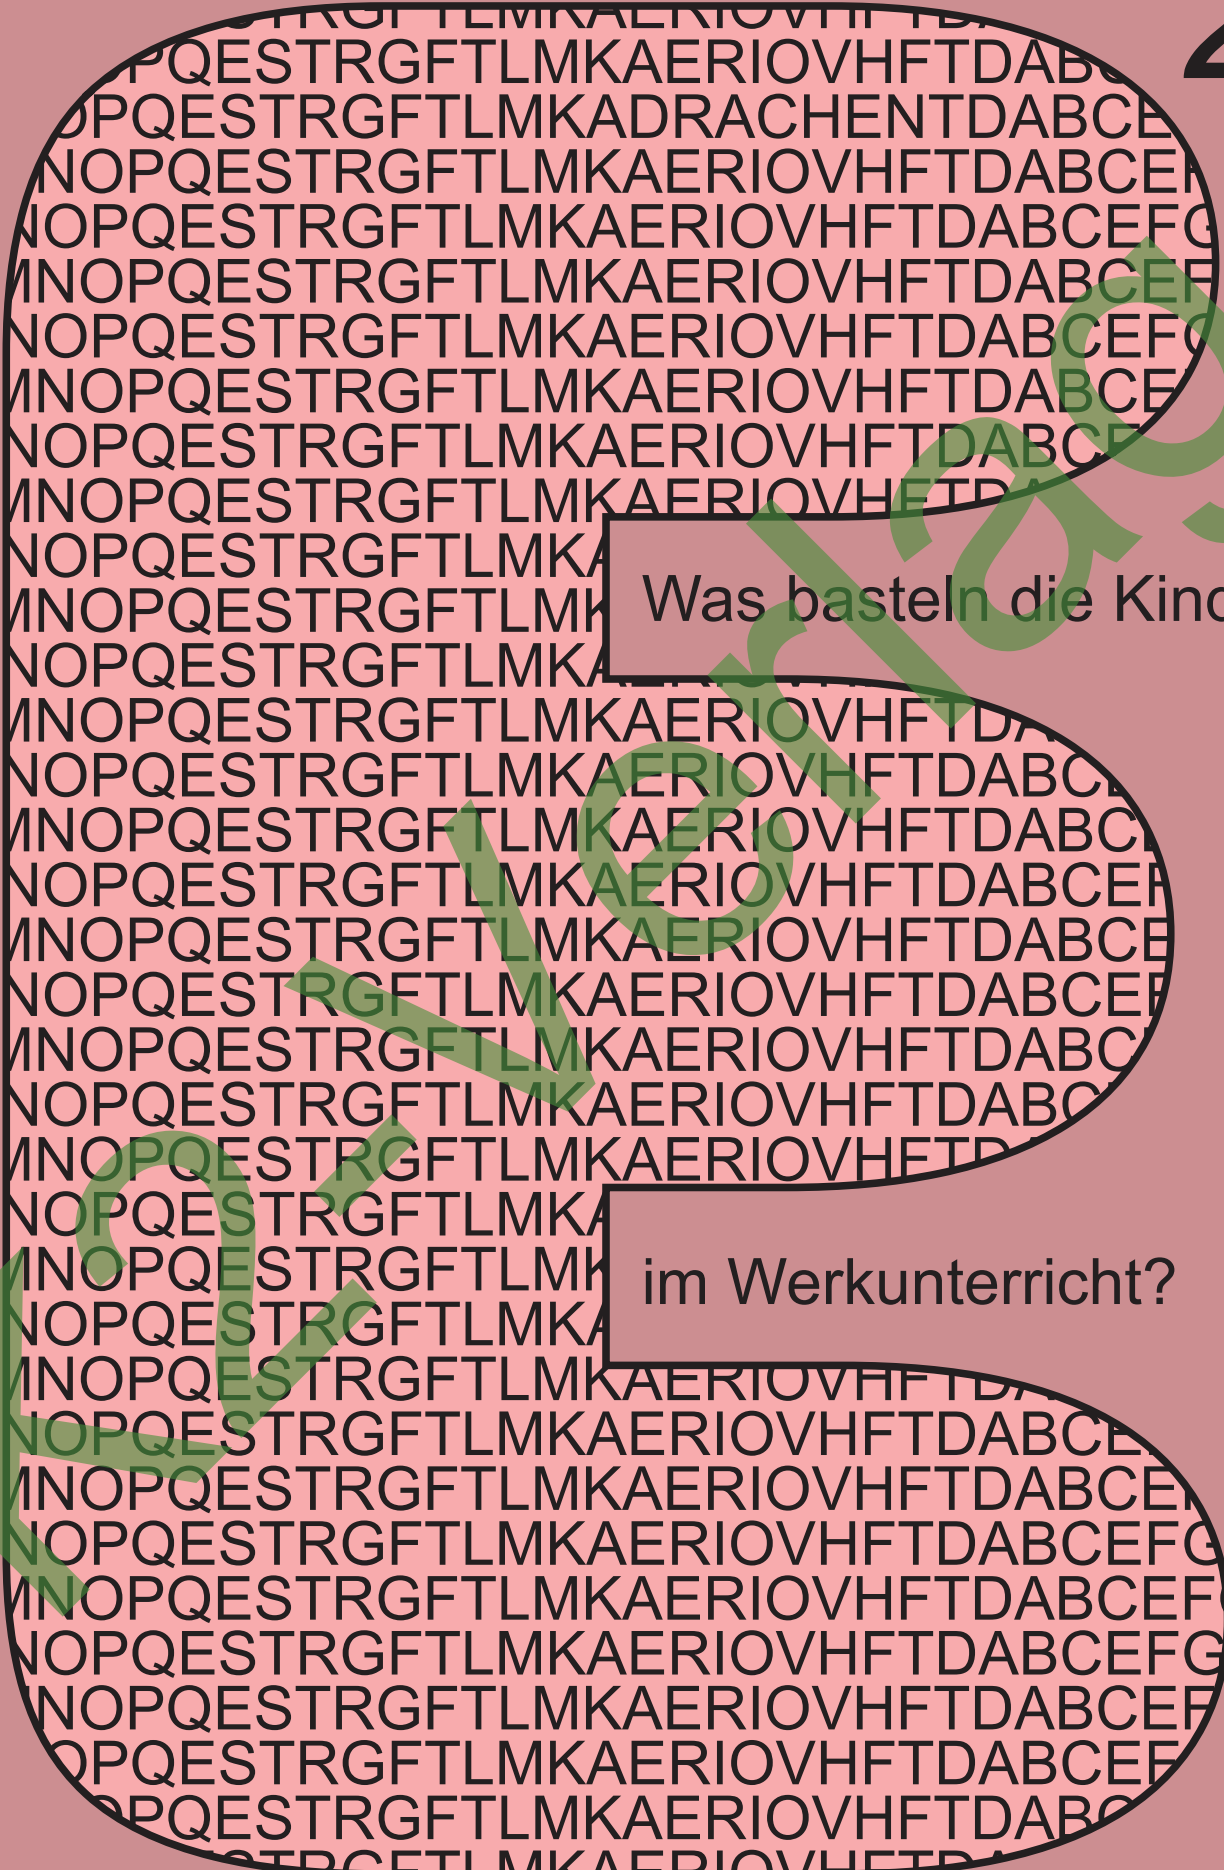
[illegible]STRGFTLMKAERIOVHFTD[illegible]
OPQESTRGFTLMKAERIOVHFTDAB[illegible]
OPQESTRGFTLMKADRACHENTDABCE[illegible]
NOPQESTRGFTLMKAERIOVHFTDABCE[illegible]
NOPQESTRGFTLMKAERIOVHFTDABCEFG
MNOPQESTRGFTLMKAERIOVHFTDABCEF
NOPQESTRGFTLMKAERIOVHFTDABCEFG
MNOPQESTRGFTLMKAERIOVHFTDABCEF
NOPQESTRGFTLMKAERIOVHFTDABCE
MNOPQESTRGFTLMKAERIOVHFTDA
NOPQESTRGFTLMKA
MNOPQESTRGFTLMK
NOPQESTRGFTLMKA
MNOPQESTRGFTLMKAERIOVHFTDA
NOPQESTRGFTLMKAERIOVHFTDABCE
MNOPQESTRGFTLMKAERIOVHFTDABC
NOPQESTRGFTLMKAERIOVHFTDABCEF
MNOPQESTRGFTLMKAERIOVHFTDABCE
NOPQESTRGFTLMKAERIOVHFTDABCEF
MNOPQESTRGFTLMKAERIOVHFTDABC
NOPQESTRGFTLMKAERIOVHFTDABC
MNOPQESTRGFTLMKAERIOVHFTD
NOPQESTRGFTLMKA
MNOPQESTRGFTLMK
NOPQESTRGFTLMKA
MNOPQESTRGFTLMKAERIOVHFTDA
NOPQESTRGFTLMKAERIOVHFTDABCE
MNOPQESTRGFTLMKAERIOVHFTDABCEF
NOPQESTRGFTLMKAERIOVHFTDABCEFG
MNOPQESTRGFTLMKAERIOVHFTDABCEF
NOPQESTRGFTLMKAERIOVHFTDABCEFG
NOPQESTRGFTLMKAERIOVHFTDABCEF
OPQESTRGFTLMKAERIOVHFTDABCEF
OPQESTRGFTLMKAERIOVHFTDABC
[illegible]STRGFTLMKAERIOVHFTD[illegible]

4

Was basteln die Kind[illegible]

im Werkunterricht?

Kra2-Verlag